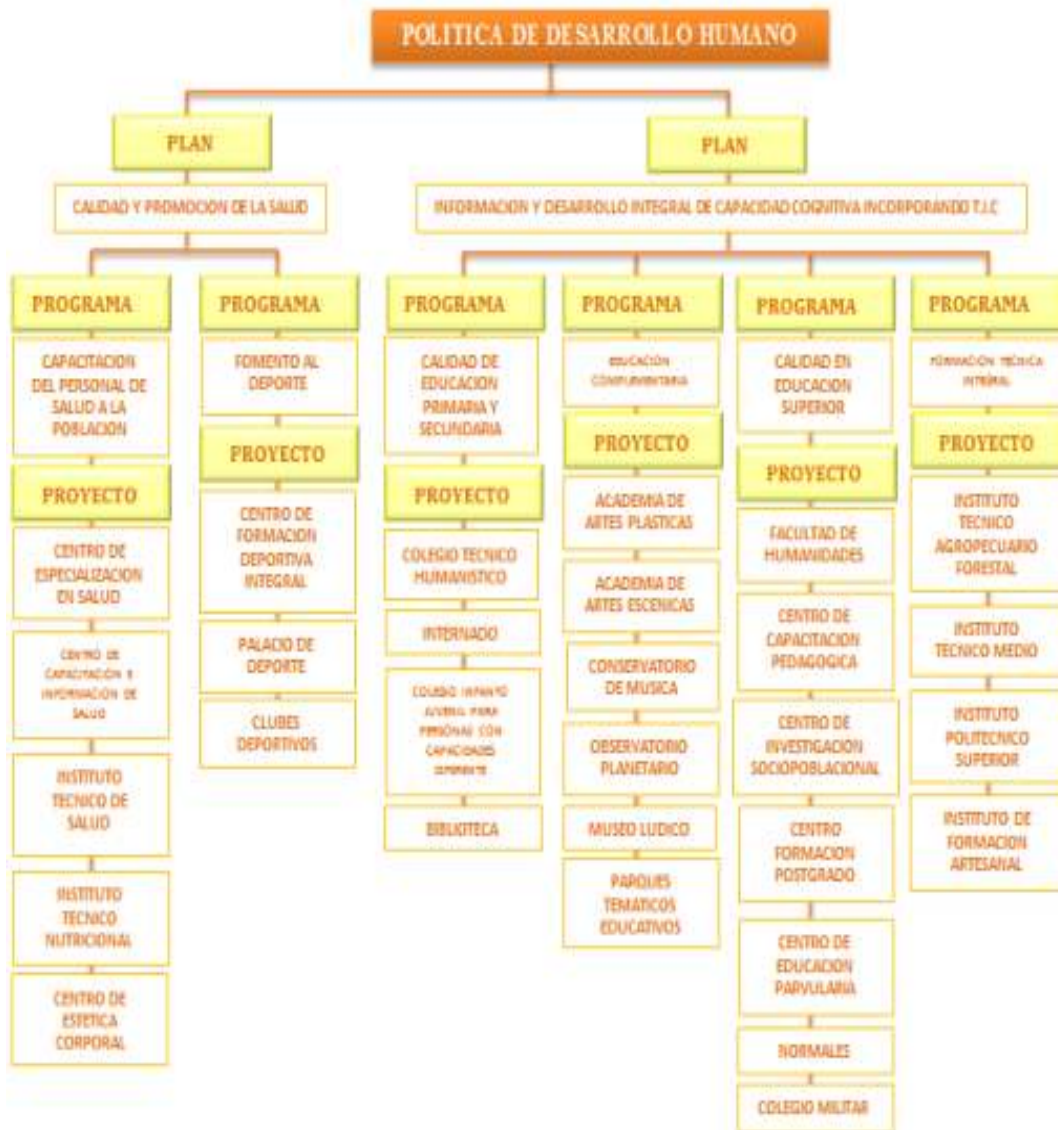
POLITICA DE DESARROLLO HUMANO

PLAN

CALIDAD Y PROMOCION DE LA SALUD

PLAN

INFORMACION Y DESARROLLO INTEGRAL DE CAPACIDAD COGNITIVA INCORPORANDO T.I.C

PROGRAMA

CAPACITACION DEL PERSONAL DE SALUD A LA POBLACION

PROYECTO

CENTRO DE ESPECIALIZACION EN SALUD

CENTRO DE CAPACITACION E INFORMACION DE SALUD

INSTITUTO TECNICO DE SALUD

INSTITUTO TECNICO NUTRICIONAL

CENTRO DE ESTETICA CORPORAL

PROGRAMA

FOMENTO AL DEPORTE

PROYECTO

CENTRO DE FORMACION DEPORTIVA INTEGRAL

PALACIO DE DEPORTE

CLUBES DEPORTIVOS

PROGRAMA

CALIDAD DE EDUCACION PRIMARIA Y SECUNDARIA

PROYECTO

COLEGIO TECNICO HUMANISTICO

INTERNADO

COLEGIO INFANTO JUVENIL PARA PERSONAS CON CAPACIDADES DIFERENTE

BIBLIOTECA

PROGRAMA

EDUCACION COMPLEMENTARIA

PROYECTO

ACADEMIA DE ARTES PLASTICAS

ACADEMIA DE ARTES ESCENICAS

CONSERVATORIO DE MUSICA

OBSERVATORIO PLANETARIO

MUSEO LUDICO

PARQUES TEMATICOS EDUCATIVOS

PROGRAMA

CALIDAD EN EDUCACION SUPERIOR

PROYECTO

FACULTAD DE HUMANIDADES

CENTRO DE CAPACITACION PEDAGOGICA

CENTRO DE INVESTIGACION SOCIOPOBLACIONAL

CENTRO FORMACION POSTGRADO

CENTRO DE EDUCACION PARVULARIA

NORMALES

COLEGIO MILITAR

PROGRAMA

FORMACION TECNICA INTEGRAL

PROYECTO

INSTITUTO TECNICO AGROPECUARIO FORESTAL

INSTITUTO TECNICO MEDIO

INSTITUTO POLITECNICO SUPERIOR

INSTITUTO DE FORMACION ARTESANAL